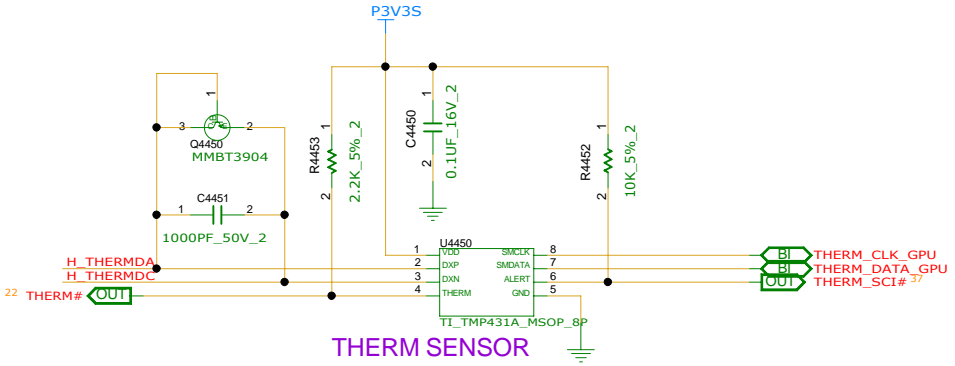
P3V3S

1
3
2
Q4450
MMBT3904

C4451
1
2
1000PF_50V_2

R4453
1
2
2.2K_5%_2

C4450
1
2
0.1UF_16V_2

R4452
1
2
10K_5%_2

U4450
1 VDD
2 DXP
3 DXN
4 THERM
SMCLK 8
SMDATA 7
ALERT 6
GND 5
TI_TMP431A_MSOP_8P

H_THERMDA
H_THERMDC
22 THERM# OUT

BI THERM_CLK_GPU
BI THERM_DATA_GPU
OUT THERM_SCI# 37

THERM SENSOR